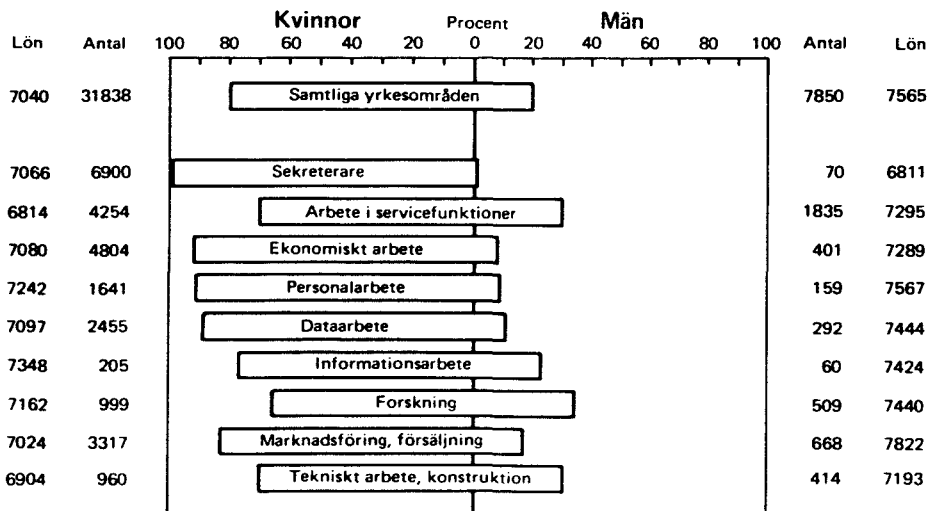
| Lön | Antal | Kvinnor | Män | Antal | Lön |
|---|---|---|---|---|---|
| 7040 | 31838 | Samtliga yrkesområden | | 7850 | 7565 |
| 7066 | 6900 | Sekreterare | | 70 | 6811 |
| 6814 | 4254 | Arbete i servicefunktioner | | 1835 | 7295 |
| 7080 | 4804 | Ekonomiskt arbete | | 401 | 7289 |
| 7242 | 1641 | Personalarbete | | 159 | 7567 |
| 7097 | 2455 | Dataarbete | | 292 | 7444 |
| 7348 | 205 | Informationsarbete | | 60 | 7424 |
| 7162 | 999 | Forskning | | 509 | 7440 |
| 7024 | 3317 | Marknadsföring, försäljning | | 668 | 7822 |
| 6904 | 960 | Tekniskt arbete, konstruktion | | 414 | 7193 |

Procent
100 80 60 40 20 0 20 40 60 80 100